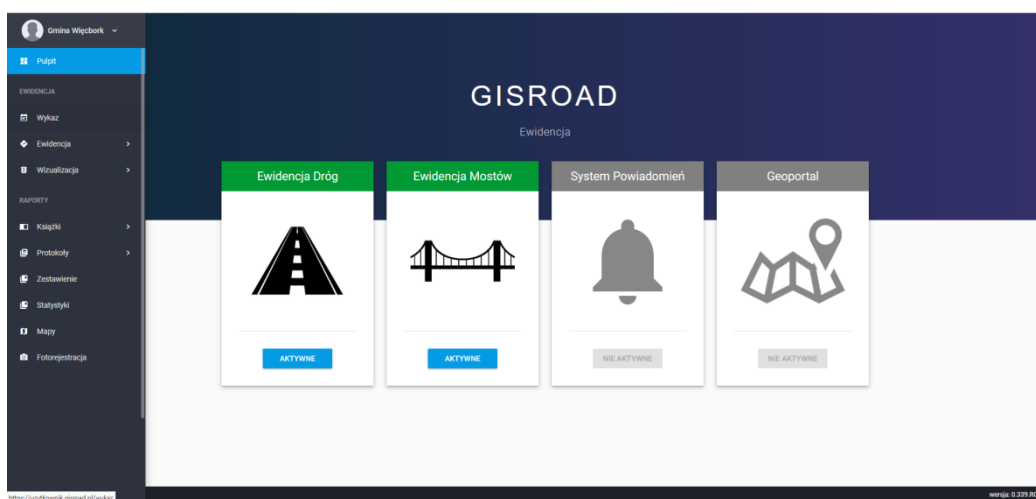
Gmina Więcbork

Pulpit

EWIDENCJA

Wykaz

Ewidencja

Wizualizacja

RAPORTY

Książki

Protokoły

Zestawienie

Statystyki

Mapy

Fotorejestracja

GISROAD

Ewidencja

Ewidencja Dróg

AKTYWNE

Ewidencja Mostów

AKTYWNE

System Powiadomień

NIE AKTYWNE

Geoportal

NIE AKTYWNE

https://uzytkownik.gisroad.pl/wykaz

wersja: 0.339.R